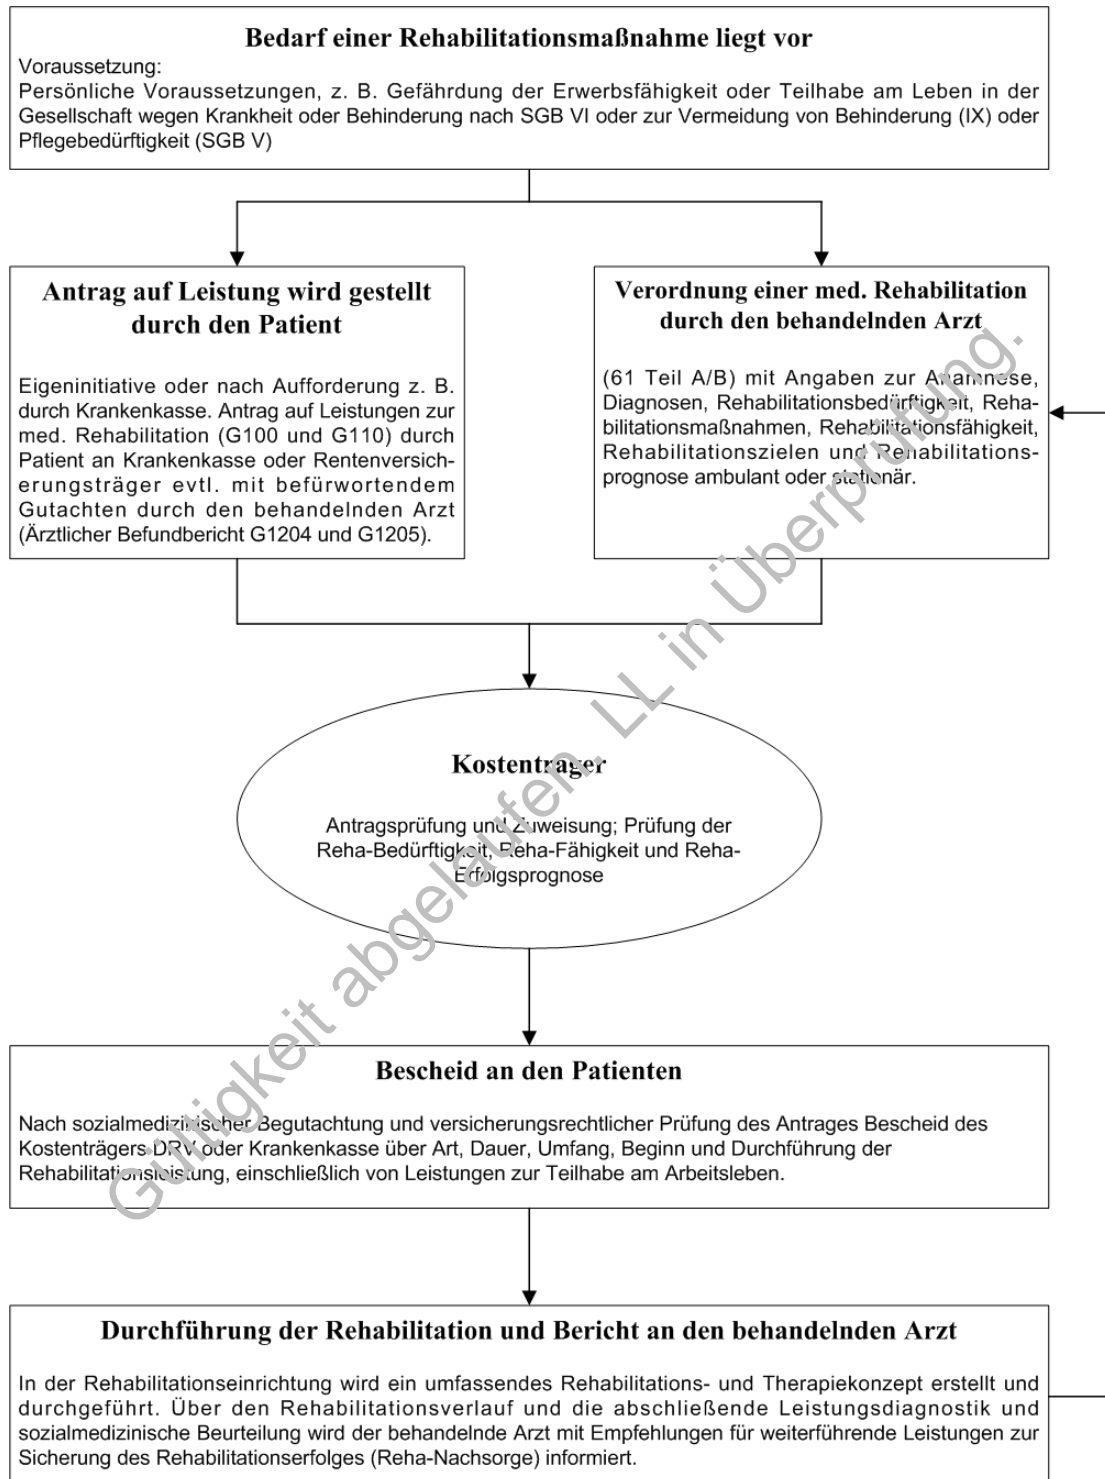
Bedarf einer Rehabilitationsmaßnahme liegt vor

Voraussetzung:
Persönliche Voraussetzungen, z. B. Gefährdung der Erwerbsfähigkeit oder Teilhabe am Leben in der Gesellschaft wegen Krankheit oder Behinderung nach SGB VI oder zur Vermeidung von Behinderung (IX) oder Pflegebedürftigkeit (SGB V)

Antrag auf Leistung wird gestellt durch den Patient

Eigeninitiative oder nach Aufforderung z. B. durch Krankenkasse. Antrag auf Leistungen zur med. Rehabilitation (G100 und G110) durch Patient an Krankenkasse oder Rentenversicherungsträger evtl. mit befürwortendem Gutachten durch den behandelnden Arzt (Ärztlicher Befundbericht G1204 und G1205).

Verordnung einer med. Rehabilitation durch den behandelnden Arzt

(61 Teil A/B) mit Angaben zur Anamnese, Diagnosen, Rehabilitationsbedürftigkeit, Rehabilitationsmaßnahmen, Rehabilitationsfähigkeit, Rehabilitationszielen und Rehabilitationsprognose ambulant oder stationär.

Kostenträger

Antragsprüfung und Zuweisung; Prüfung der Reha-Bedürftigkeit, Reha-Fähigkeit und Reha-Erfolgsprognose

Bescheid an den Patienten

Nach sozialmedizinischer Begutachtung und versicherungsrechtlicher Prüfung des Antrages Bescheid des Kostenträgers DRV oder Krankenkasse über Art, Dauer, Umfang, Beginn und Durchführung der Rehabilitationsleistung, einschließlich von Leistungen zur Teilhabe am Arbeitsleben.

Durchführung der Rehabilitation und Bericht an den behandelnden Arzt

In der Rehabilitationseinrichtung wird ein umfassendes Rehabilitations- und Therapiekonzept erstellt und durchgeführt. Über den Rehabilitationsverlauf und die abschließende Leistungsdiagnostik und sozialmedizinische Beurteilung wird der behandelnde Arzt mit Empfehlungen für weiterführende Leistungen zur Sicherung des Rehabilitationserfolges (Reha-Nachsorge) informiert.

Gültigkeit abgelaufen. LL in Überprüfung.